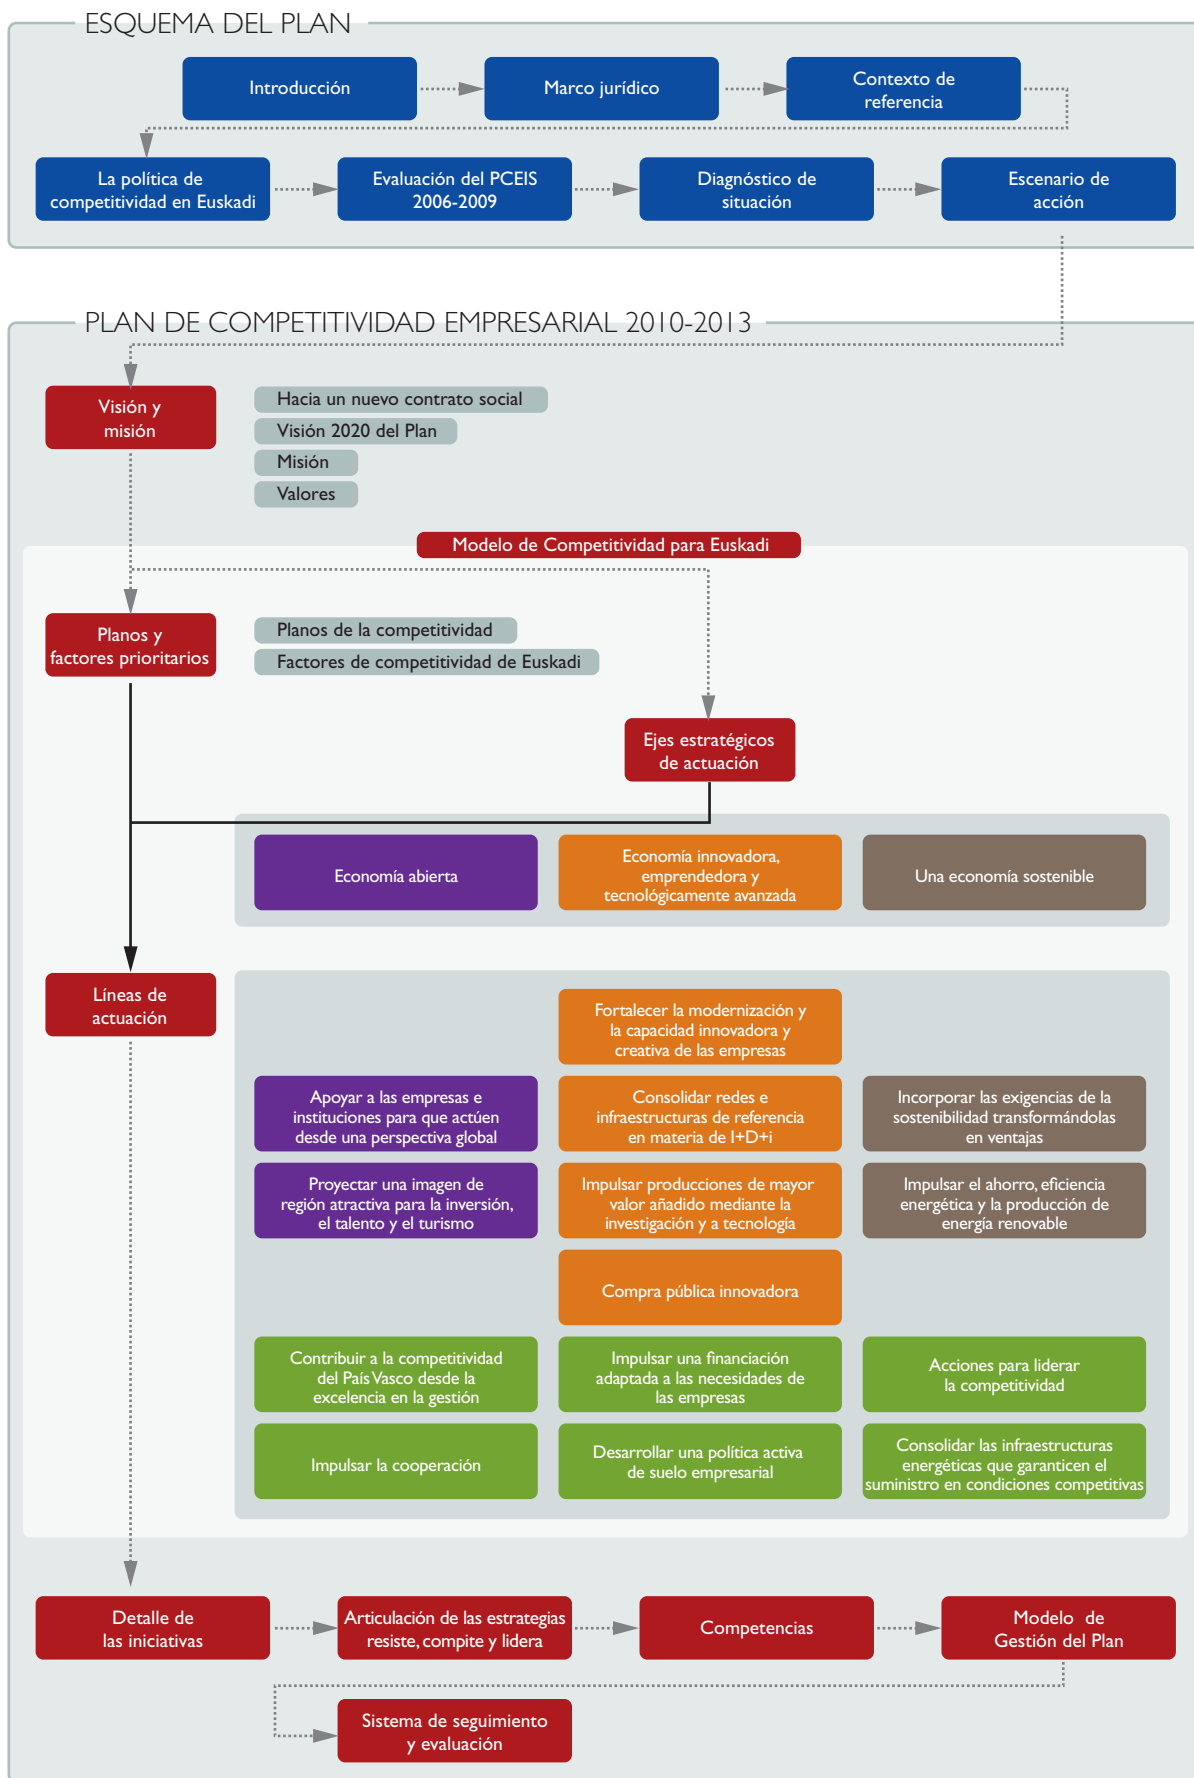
ESQUEMA DEL PLAN

Introducción

Marco jurídico

Contexto de referencia

La política de competitividad en Euskadi

Evaluación del PCEIS 2006-2009

Diagnóstico de situación

Escenario de acción

PLAN DE COMPETITIVIDAD EMPRESARIAL 2010-2013

Visión y misión

Hacia un nuevo contrato social

Visión 2020 del Plan

Misión

Valores

Modelo de Competitividad para Euskadi

Planos y factores prioritarios

Planos de la competitividad

Factores de competitividad de Euskadi

Ejes estratégicos de actuación

Economía abierta

Economía innovadora, emprendedora y tecnológicamente avanzada

Una economía sostenible

Líneas de actuación

Fortalecer la modernización y la capacidad innovadora y creativa de las empresas

Apoyar a las empresas e instituciones para que actúen desde una perspectiva global

Consolidar redes e infraestructuras de referencia en materia de I+D+i

Incorporar las exigencias de la sostenibilidad transformándolas en ventajas

Proyectar una imagen de región atractiva para la inversión, el talento y el turismo

Impulsar producciones de mayor valor añadido mediante la investigación y a tecnología

Impulsar el ahorro, eficiencia energética y la producción de energía renovable

Compra pública innovadora

Contribuir a la competitividad del País Vasco desde la excelencia en la gestión

Impulsar una financiación adaptada a las necesidades de las empresas

Acciones para liderar la competitividad

Impulsar la cooperación

Desarrollar una política activa de suelo empresarial

Consolidar las infraestructuras energéticas que garanticen el suministro en condiciones competitivas

Detalle de las iniciativas

Articulación de las estrategias resiste, compite y lidera

Competencias

Modelo de Gestión del Plan

Sistema de seguimiento y evaluación